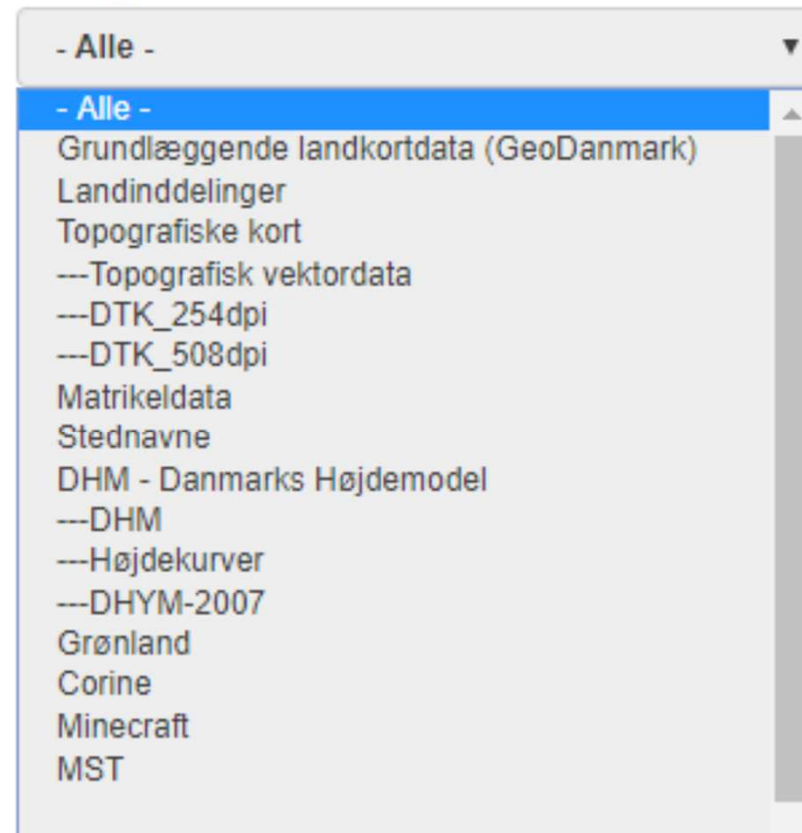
- Alle -

- Alle -
Grundlæggende landkortdata (GeoDanmark)
Landinddelinger
Topografiske kort
---Topografisk vektordata
---DTK_254dpi
---DTK_508dpi
Matrikeldata
Stednavne
DHM - Danmarks Højdemodel
---DHM
---Højdekurver
---DHYM-2007
Grønland
Corine
Minecraft
MST